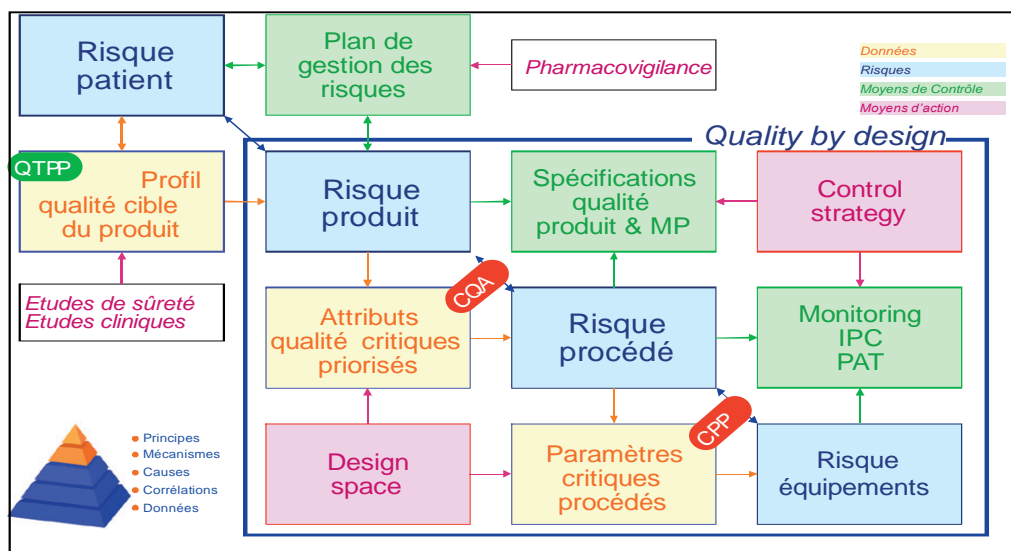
Risque patient

Plan de gestion des risques

Pharmacovigilance

Données
Risques
Moyens de Contrôle
Moyens d'action

Quality by design

QTPP

Profil qualité cible du produit

Risque produit

Spécifications qualité produit & MP

Control strategy

Etudes de sûreté
Etudes cliniques

CQA

Attributs qualité critiques priorisés

Risque procédé

Monitoring
IPC
PAT

CPP

Principes
Mécanismes
Causes
Corrélations
Données

Design space

Paramètres critiques procédés

Risque équipements